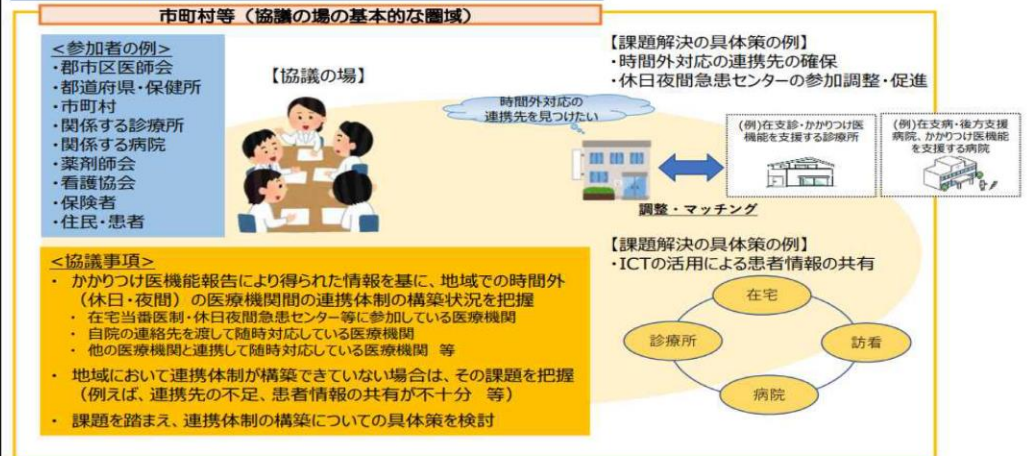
市町村等（協議の場の基本的な圏域）

＜参加者の例＞
・郡市区医師会
・都道府県・保健所
・市町村
・関係する診療所
・関係する病院
・薬剤師会
・看護協会
・保険者
・住民・患者

【協議の場】

時間外対応の連携先を見つけたい

【課題解決の具体策の例】
・時間外対応の連携先の確保
・休日夜間急患センターの参加調整・促進

(例)在支診・かかりつけ医機能を支援する診療所

(例)在支病・後方支援病院、かかりつけ医機能を支援する病院

調整・マッチング

【課題解決の具体策の例】
・ICTの活用による患者情報の共有

在宅

診療所

訪看

病院

＜協議事項＞
・かかりつけ医機能報告により得られた情報を基に、地域での時間外（休日・夜間）の医療機関間の連携体制の構築状況を把握
・在宅当番医制・休日夜間急患センター等に参加している医療機関
・自院の連絡先を渡して随時対応している医療機関
・他の医療機関と連携して随時対応している医療機関　等
・地域において連携体制が構築できていない場合は、その課題を把握（例えば、連携先の不足、患者情報の共有が不十分　等）
・課題を踏まえ、連携体制の構築についての具体策を検討